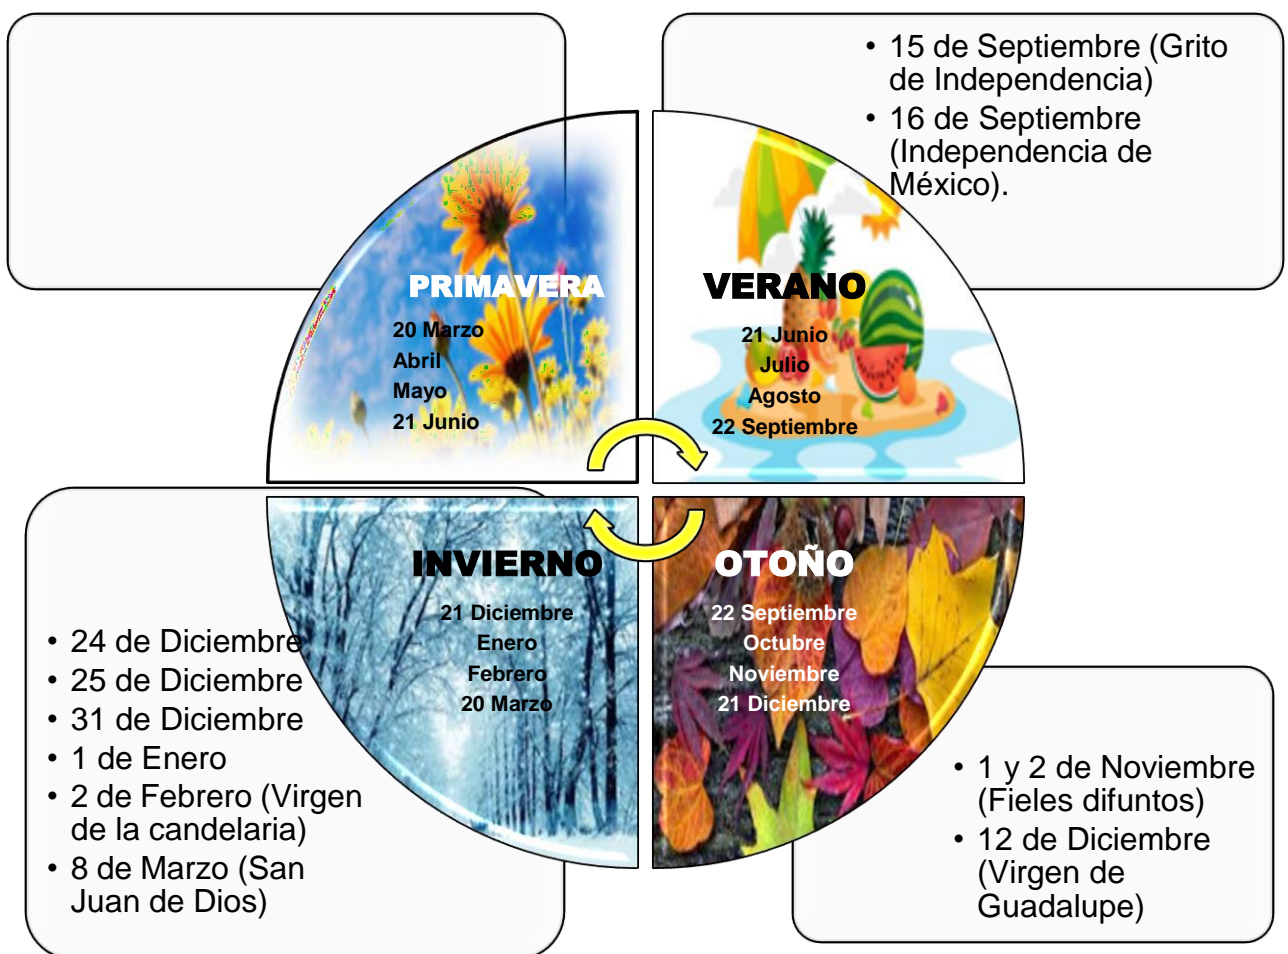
PRIMAVERA
20 Marzo
Abril
Mayo
21 Junio

• 15 de Septiembre (Grito de Independencia)
• 16 de Septiembre (Independencia de México).

VERANO
21 Junio
Julio
Agosto
22 Septiembre

INVIERNO
21 Diciembre
Enero
Febrero
20 Marzo

OTOÑO
22 Septiembre
Octubre
Noviembre
21 Diciembre

• 24 de Diciembre
• 25 de Diciembre
• 31 de Diciembre
• 1 de Enero
• 2 de Febrero (Virgen de la candelaria)
• 8 de Marzo (San Juan de Dios)

• 1 y 2 de Noviembre (Fieles difuntos)
• 12 de Diciembre (Virgen de Guadalupe)